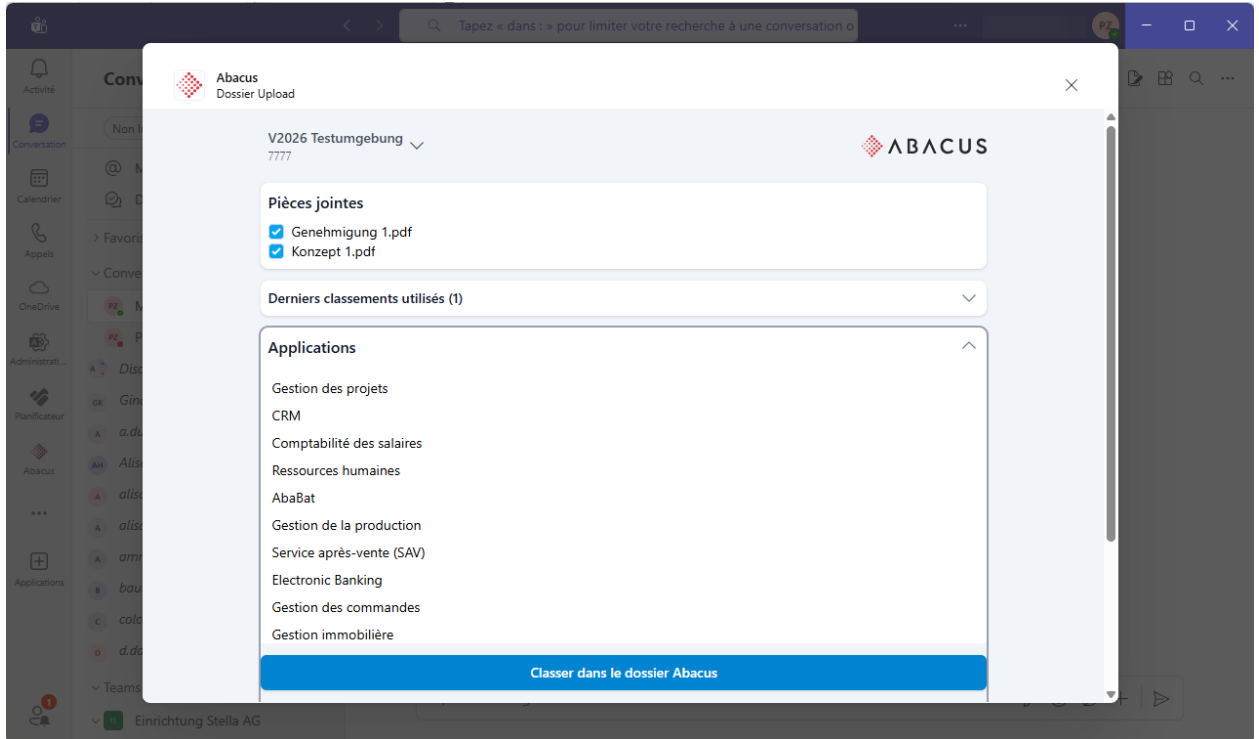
Tapez « dans : » pour limiter votre recherche à une conversation o

PZ

Activité
Conversation
Calendrier
Appels
OneDrive
Administrati...
Planificateur
Abacus
...
Applications

Conv
Non l
M
D
> Favori
Conve
PZ M
PZ P
Disc
GK Gin
A a.du
AH Alis
A alis
A alis
A amr
B bau
C colc
D d.da
Teams
Einrichtung Stella AG

Abacus
Dossier Upload

V2026 Testumgebung
7777

ABACUS

Pièces jointes
Genehmigung 1.pdf
Konzept 1.pdf

Derniers classements utilisés (1)

Applications
Gestion des projets
CRM
Comptabilité des salaires
Ressources humaines
AbaBat
Gestion de la production
Service après-vente (SAV)
Electronic Banking
Gestion des commandes
Gestion immobilière

Classer dans le dossier Abacus